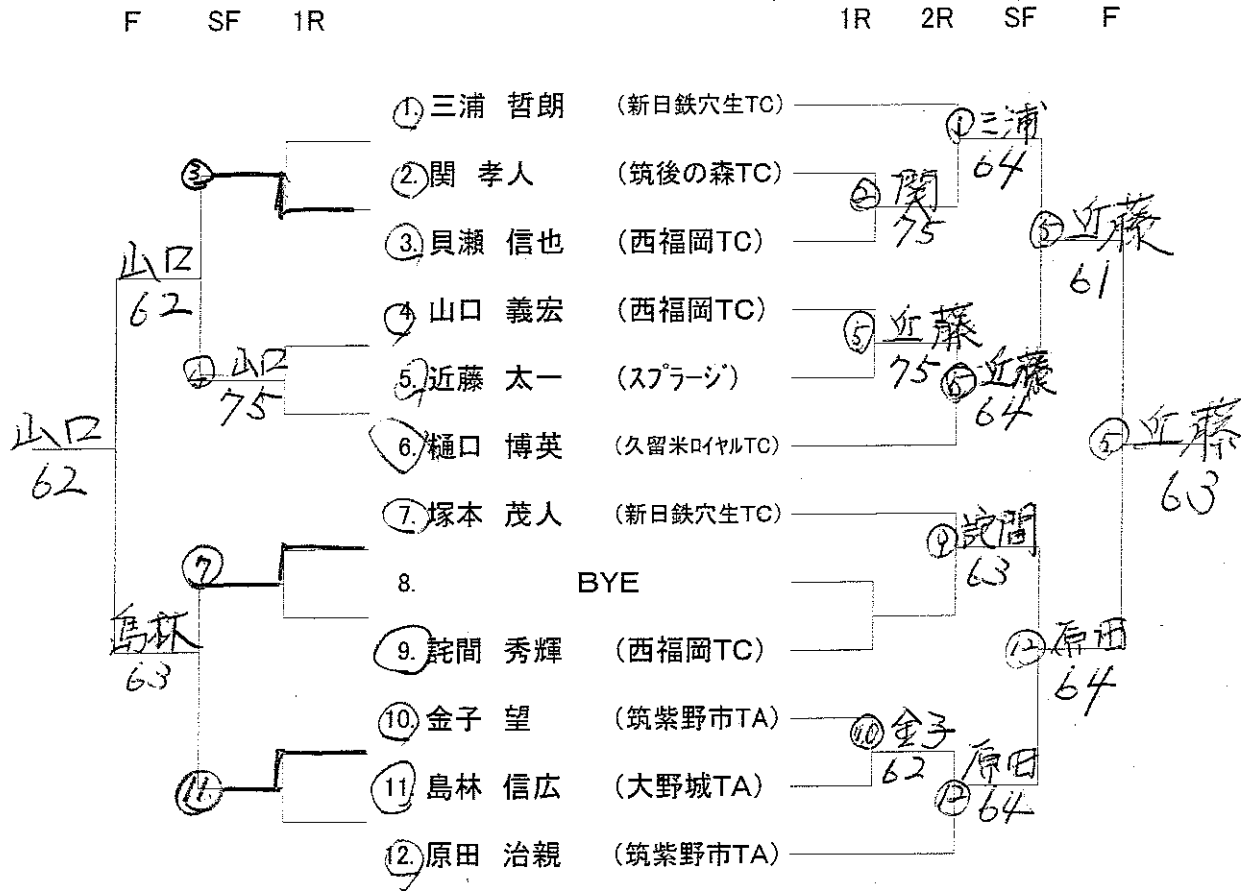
F SF 1R

1R 2R SF F

1. 三浦 哲朗 (新日鉄穴生TC)
2. 関 孝人 (筑後の森TC)
3. 貝瀬 信也 (西福岡TC)
4. 山口 義宏 (西福岡TC)
5. 近藤 太一 (スプラージ)
6. 樋口 博英 (久留米ロイヤルTC)
7. 塚本 茂人 (新日鉄穴生TC)
8. BYE
9. 詫間 秀輝 (西福岡TC)
10. 金子 望 (筑紫野市TA)
11. 島林 信広 (大野城TA)
12. 原田 治親 (筑紫野市TA)

③
山口 62
④ 山口 75
山口 62
⑦
島林 63
⑪

① 三浦 64
② 関 75
⑤ 近藤 61
⑤ 近藤 75
⑤ 近藤 64
⑤ 近藤 63
⑨ 詫間 63
⑫ 原田 64
⑩ 金子 62
⑫ 原田 64